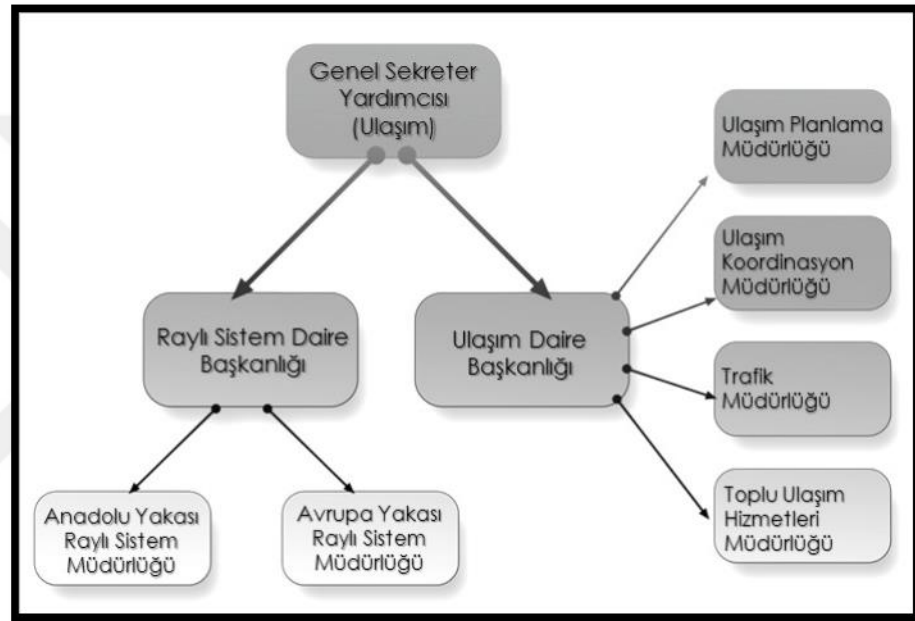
Genel Sekreter Yardımcısı (Ulaşım)

Ulaşım Planlama Müdürlüğü

Ulaşım Koordinasyon Müdürlüğü

Raylı Sistem Daire Başkanlığı

Ulaşım Daire Başkanlığı

Trafik Müdürlüğü

Toplu Ulaşım Hizmetleri Müdürlüğü

Anadolu Yakası Raylı Sistem Müdürlüğü

Avrupa Yakası Raylı Sistem Müdürlüğü